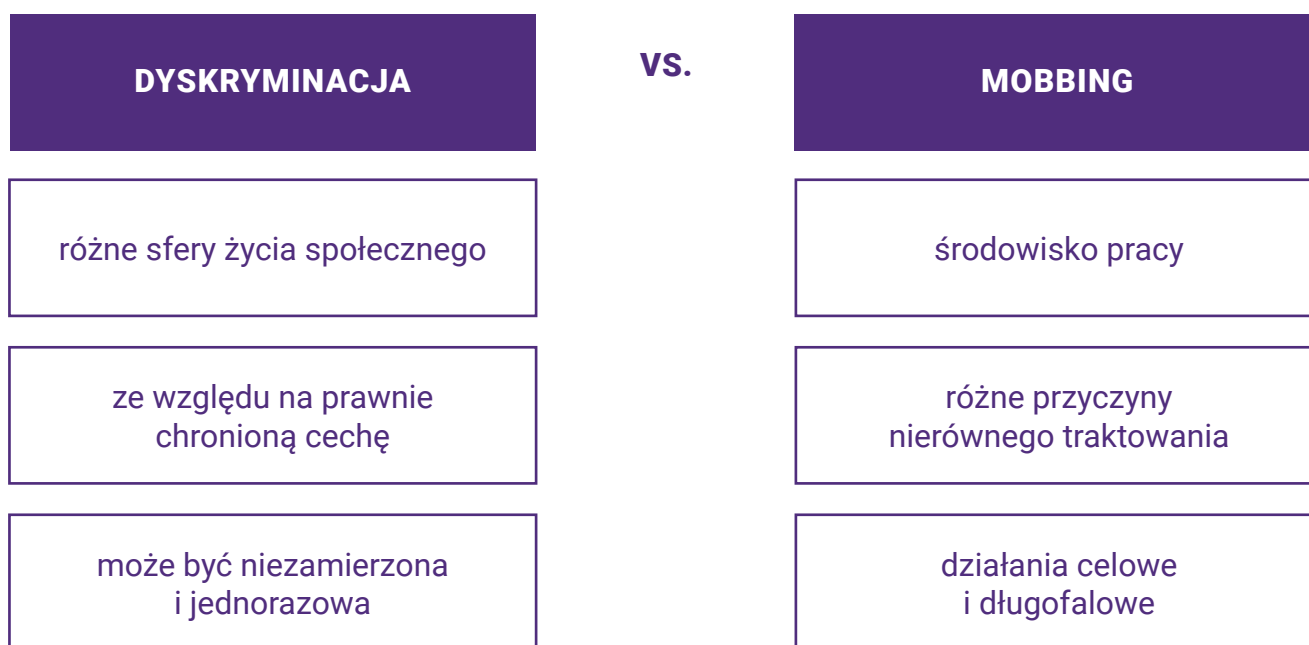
| DYSKRYMINACJA | VS. | MOBBING |
|---|---|---|
| różne sfery życia społecznego | | środowisko pracy |
| ze względu na prawnie chronioną cechę | | różne przyczyny nierównego traktowania |
| może być niezamierzona i jednorazowa | | działania celowe i długofalowe |